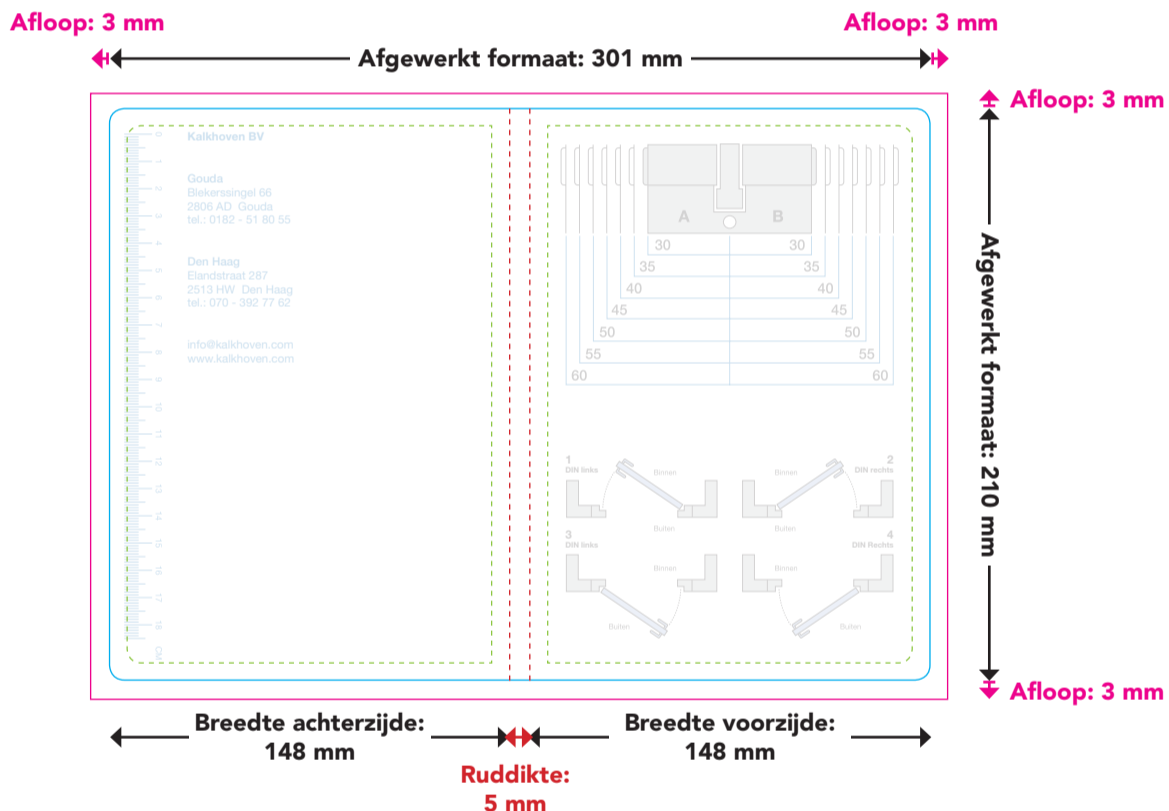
Afloop: 3 mm

Afloop: 3 mm

Afgewerkt formaat: 301 mm

Afloop: 3 mm

Kalkhoven BV

Gouda
Blekerssingel 66
2806 AD Gouda
tel.: 0182 - 51 80 55

Den Haag
Elandstraat 287
2513 HW Den Haag
tel.: 070 - 392 77 62

info@kalkhoven.com
www.kalkhoven.com

0 1 2 3 4 5 6 7 8 9 10 11 12 13 14 15 16 17 18 CM

A B

30 30
35 35
40 40
45 45
50 50
55 55
60 60

1
DIN links
Binnen
Buiten

2
DIN rechts
Binnen
Buiten

3
DIN links
Binnen
Buiten

4
DIN Rechts
Binnen
Buiten

Afgewerkt formaat: 210 mm

Afloop: 3 mm

Breedte achterzijde:
148 mm

Breedte voorzijde:
148 mm

Ruddikte:
5 mm